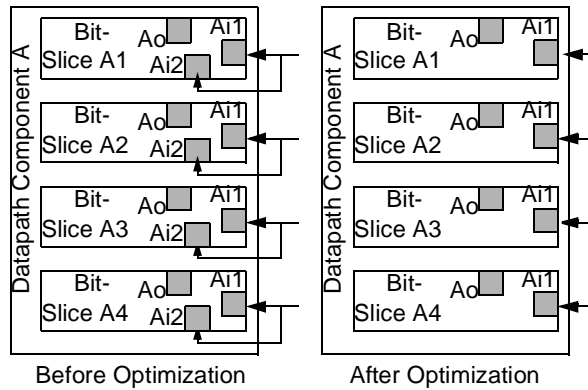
Datapath Component A

Bit-Slice A1 Ao Ai1 Ai2

Bit-Slice A2 Ao Ai1 Ai2

Bit-Slice A3 Ao Ai1 Ai2

Bit-Slice A4 Ao Ai1 Ai2

Before Optimization

Datapath Component A

Bit-Slice A1 Ao Ai1

Bit-Slice A2 Ao Ai1

Bit-Slice A3 Ao Ai1

Bit-Slice A4 Ao Ai1

After Optimization